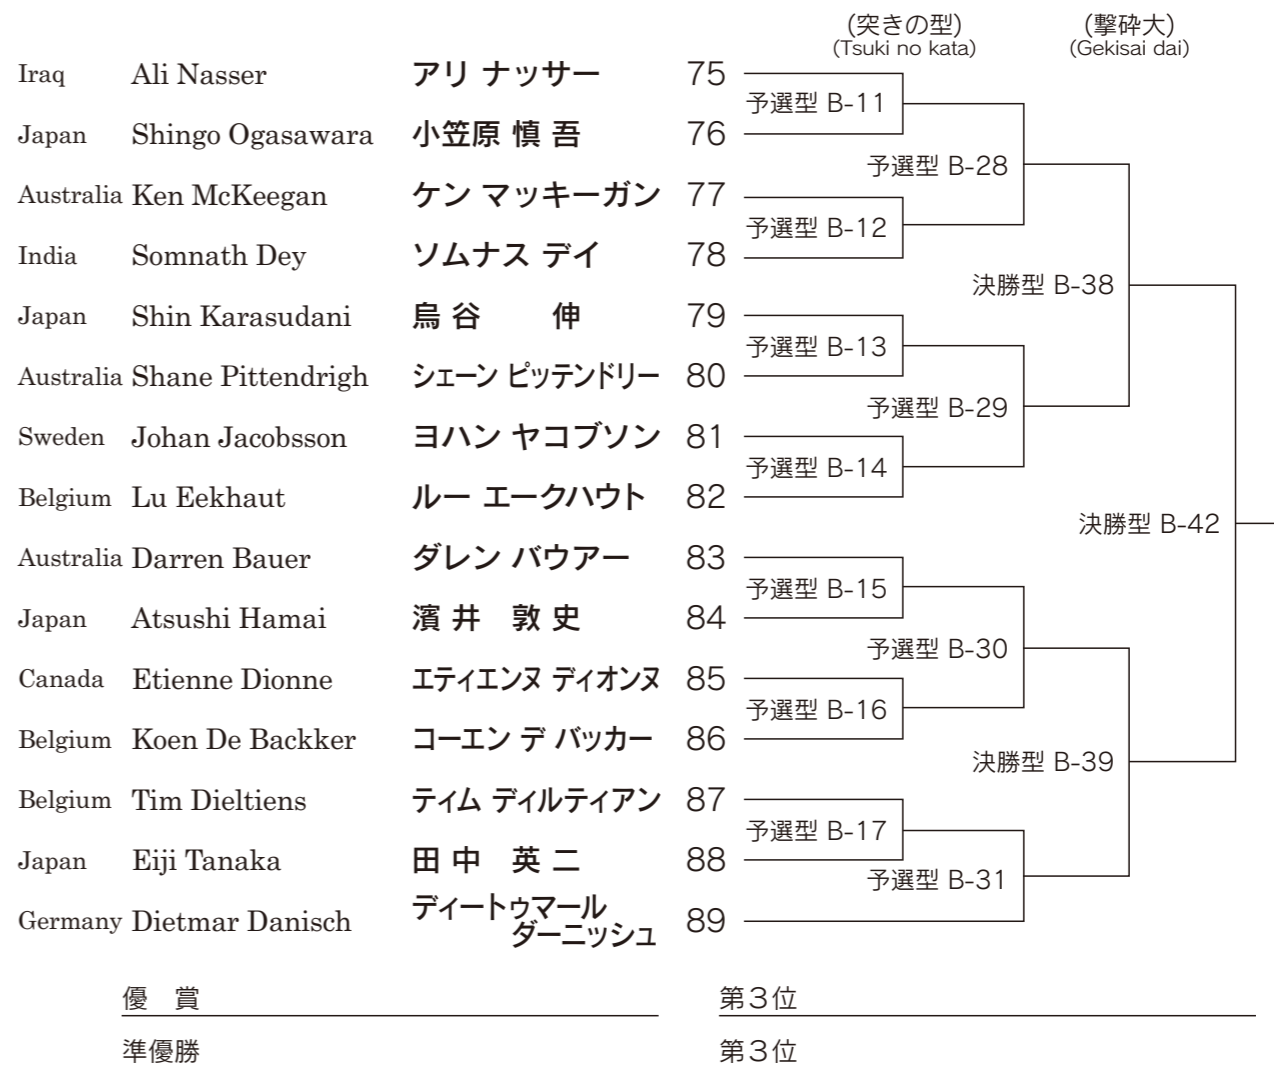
(突きの型)
(Tsuki no kata)

(撃砕大)
(Gekisai dai)

| | | | |
|---|---|---|---|
| Iraq | Ali Nasser | アリ ナッサー | 75 |
| Japan | Shingo Ogasawara | 小笠原 慎 吾 | 76 |
| Australia | Ken McKeegan | ケン マッキーガン | 77 |
| India | Somnath Dey | ソムナス デイ | 78 |
| Japan | Shin Karasudani | 烏 谷 伸 | 79 |
| Australia | Shane Pittendrigh | シェーン ピッテンドリー | 80 |
| Sweden | Johan Jacobsson | ヨハン ヤコブソン | 81 |
| Belgium | Lu Eekhaut | ルー エークハウト | 82 |
| Australia | Darren Bauer | ダレン バウアー | 83 |
| Japan | Atsushi Hamai | 濱 井 敦 史 | 84 |
| Canada | Etienne Dionne | エティエンヌ ディオンヌ | 85 |
| Belgium | Koen De Backker | コーエン デ バッカー | 86 |
| Belgium | Tim Dieltiens | ティム ディルティアン | 87 |
| Japan | Eiji Tanaka | 田 中 英 二 | 88 |
| Germany | Dietmar Danisch | ディートゥマール ダーニッシュ | 89 |

予選型 B-11
予選型 B-12
予選型 B-13
予選型 B-14
予選型 B-15
予選型 B-16
予選型 B-17
予選型 B-28
予選型 B-29
予選型 B-30
予選型 B-31
決勝型 B-38
決勝型 B-39
決勝型 B-42

優 賞

第3位

準優勝

第3位